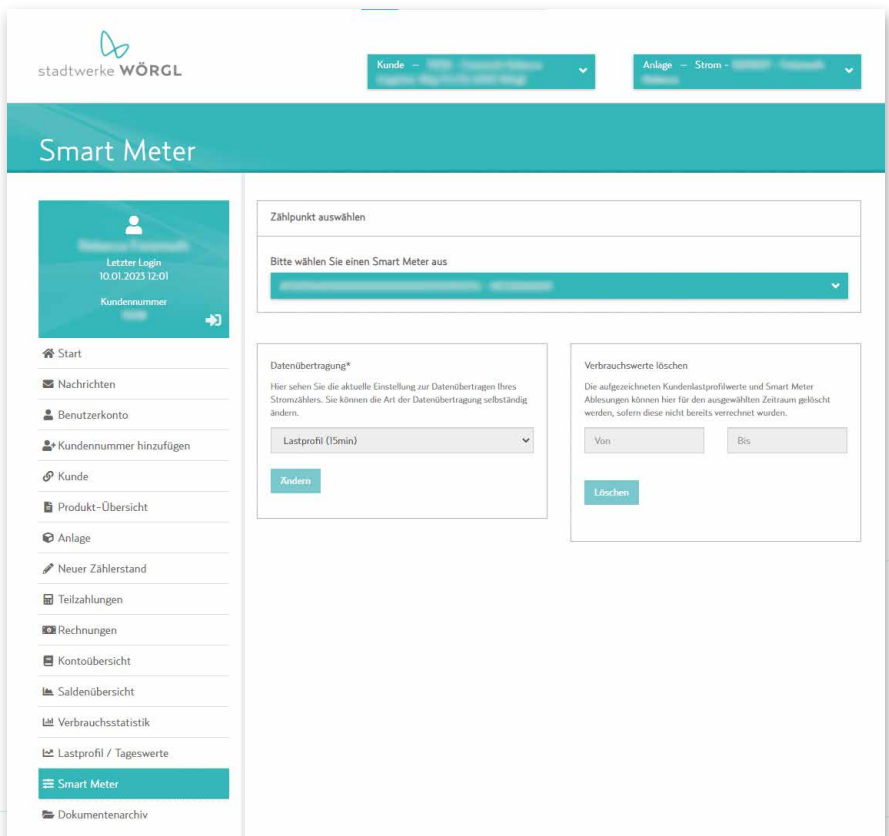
stadtwerke WÖRGL

Kunde – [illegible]

Anlage – Strom – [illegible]

Smart Meter

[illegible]
Letzter Login
10.01.2023 12:01

Kundennummer
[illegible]

Start
Nachrichten
Benutzerkonto
Kundennummer hinzufügen
Kunde
Produkt-Übersicht
Anlage
Neuer Zählerstand
Teilzahlungen
Rechnungen
Kontoübersicht
Saldenübersicht
Verbrauchsstatistik
Lastprofil / Tageswerte
Smart Meter
Dokumentenarchiv

Zählpunkt auswählen

Bitte wählen Sie einen Smart Meter aus

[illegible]

Datenübertragung*

Hier sehen Sie die aktuelle Einstellung zur Datenübertragen Ihres Stromzählers. Sie können die Art der Datenübertragung selbständig ändern.

Lastprofil (15min)

Ändern

Verbrauchswerte löschen

Die aufgezeichneten Kundenlastprofilwerte und Smart Meter Ablesungen können hier für den ausgewählten Zeitraum gelöscht werden, sofern diese nicht bereits verrechnet wurden.

Von

Bis

Löschen